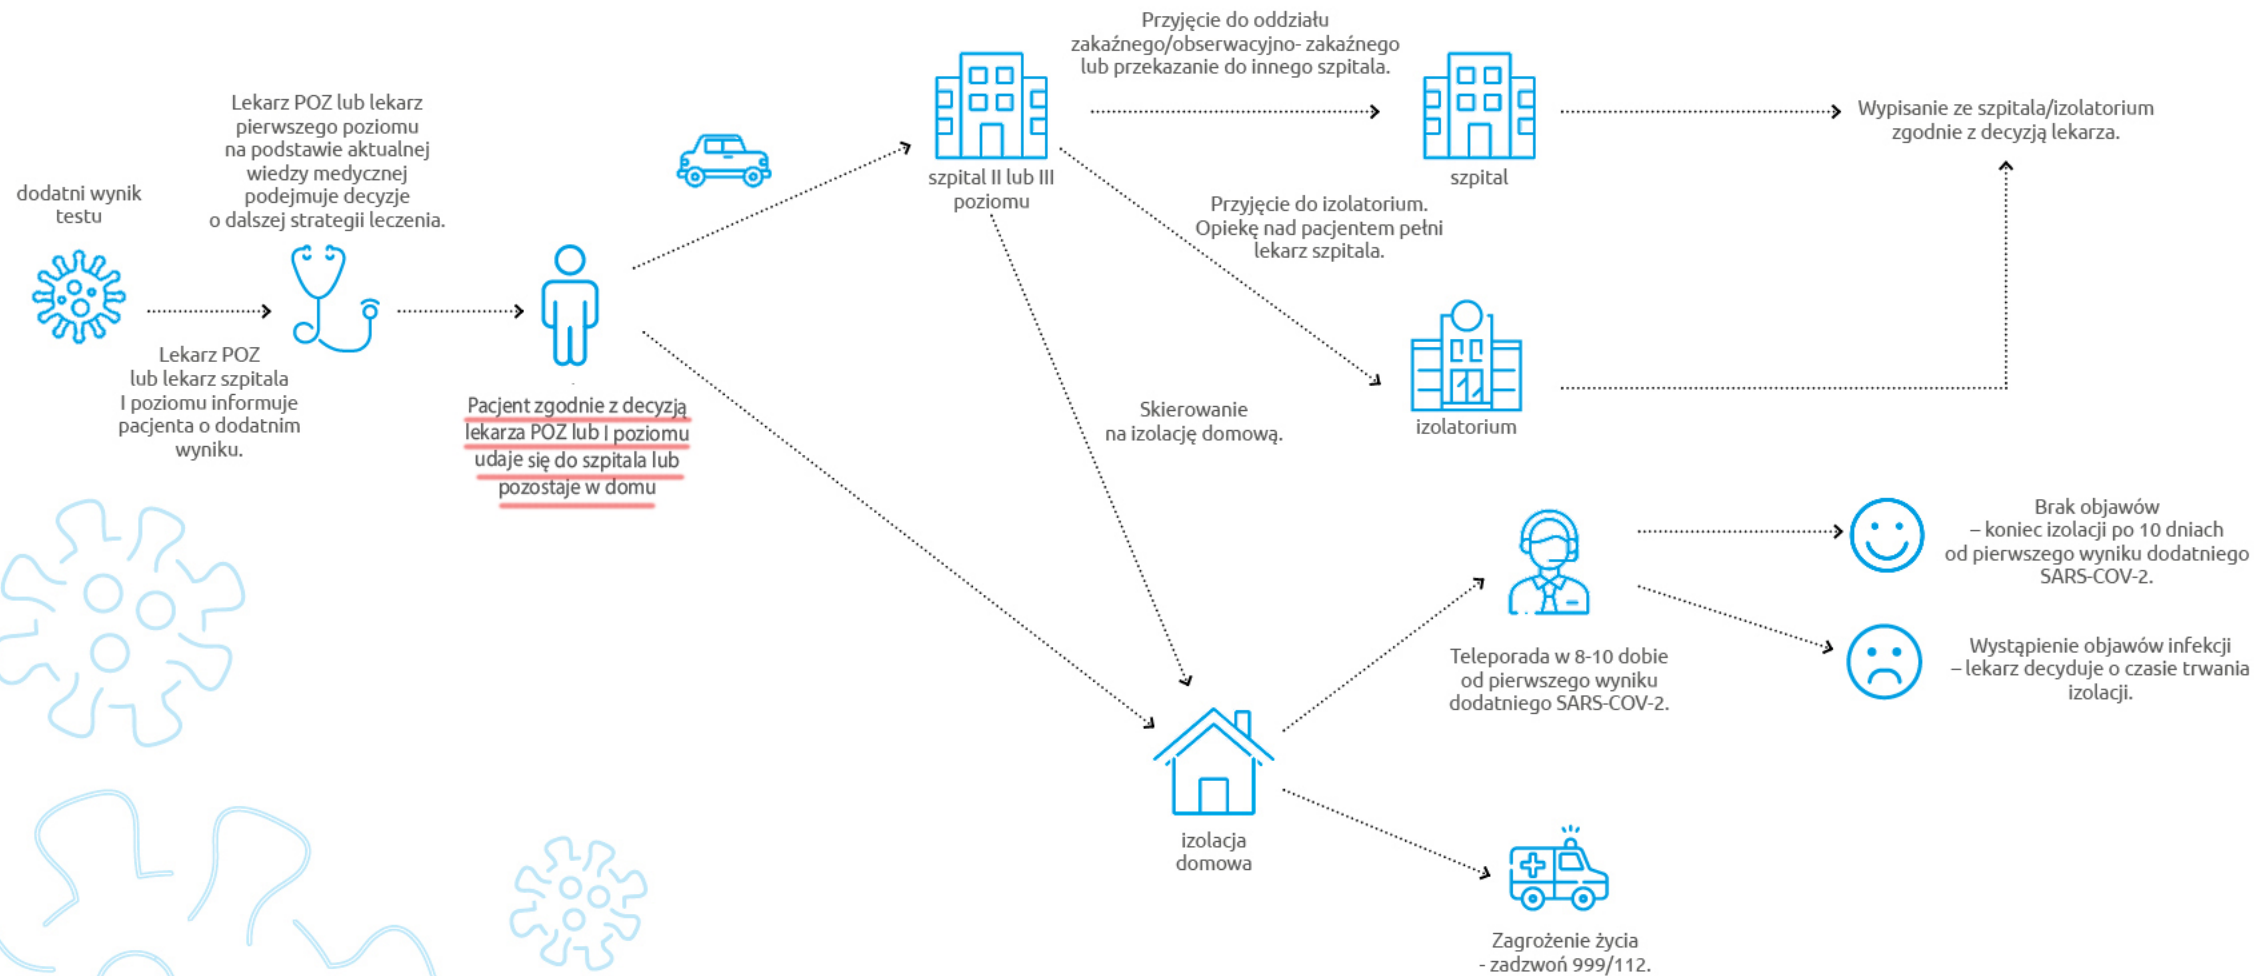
dodatni wynik testu

Lekarz POZ lub lekarz szpitala I poziomu informuje pacjenta o dodatnim wyniku.

Lekarz POZ lub lekarz pierwszego poziomu na podstawie aktualnej wiedzy medycznej podejmuje decyzje o dalszej strategii leczenia.

Pacjent zgodnie z decyzją lekarza POZ lub I poziomu udaje się do szpitala lub pozostaje w domu

szpital II lub III poziomu

Przyjęcie do oddziału zakaźnego/obserwacyjno- zakaźnego lub przekazanie do innego szpitala.

szpital

Wypisanie ze szpitala/izolatorium zgodnie z decyzją lekarza.

Przyjęcie do izolatorium. Opiekę nad pacjentem pełni lekarz szpitala.

izolatorium

Skierowanie na izolację domową.

izolacja domowa

Teleporada w 8-10 dobie od pierwszego wyniku dodatniego SARS-COV-2.

Brak objawów – koniec izolacji po 10 dniach od pierwszego wyniku dodatniego SARS-COV-2.

Wystąpienie objawów infekcji – lekarz decyduje o czasie trwania izolacji.

Zagrożenie życia - zadzwoń 999/112.